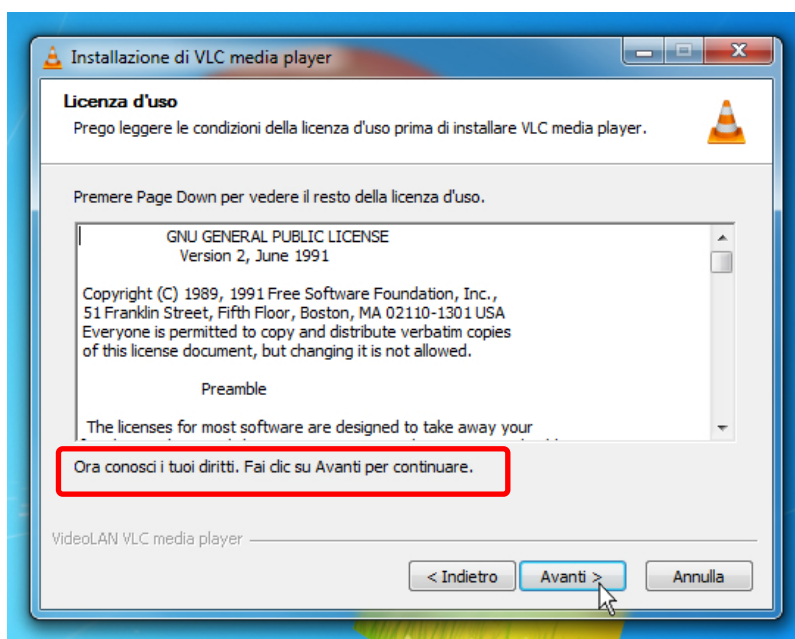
Installazione di VLC media player

Licenza d'uso

Prego leggere le condizioni della licenza d'uso prima di installare VLC media player.

Premere Page Down per vedere il resto della licenza d'uso.

GNU GENERAL PUBLIC LICENSE
Version 2, June 1991

Copyright (C) 1989, 1991 Free Software Foundation, Inc.,
51 Franklin Street, Fifth Floor, Boston, MA 02110-1301 USA
Everyone is permitted to copy and distribute verbatim copies
of this license document, but changing it is not allowed.

Preamble

The licenses for most software are designed to take away your
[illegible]

Ora conosci i tuoi diritti. Fai clic su Avanti per continuare.

VideoLAN VLC media player

< Indietro
Avanti >
Annulla